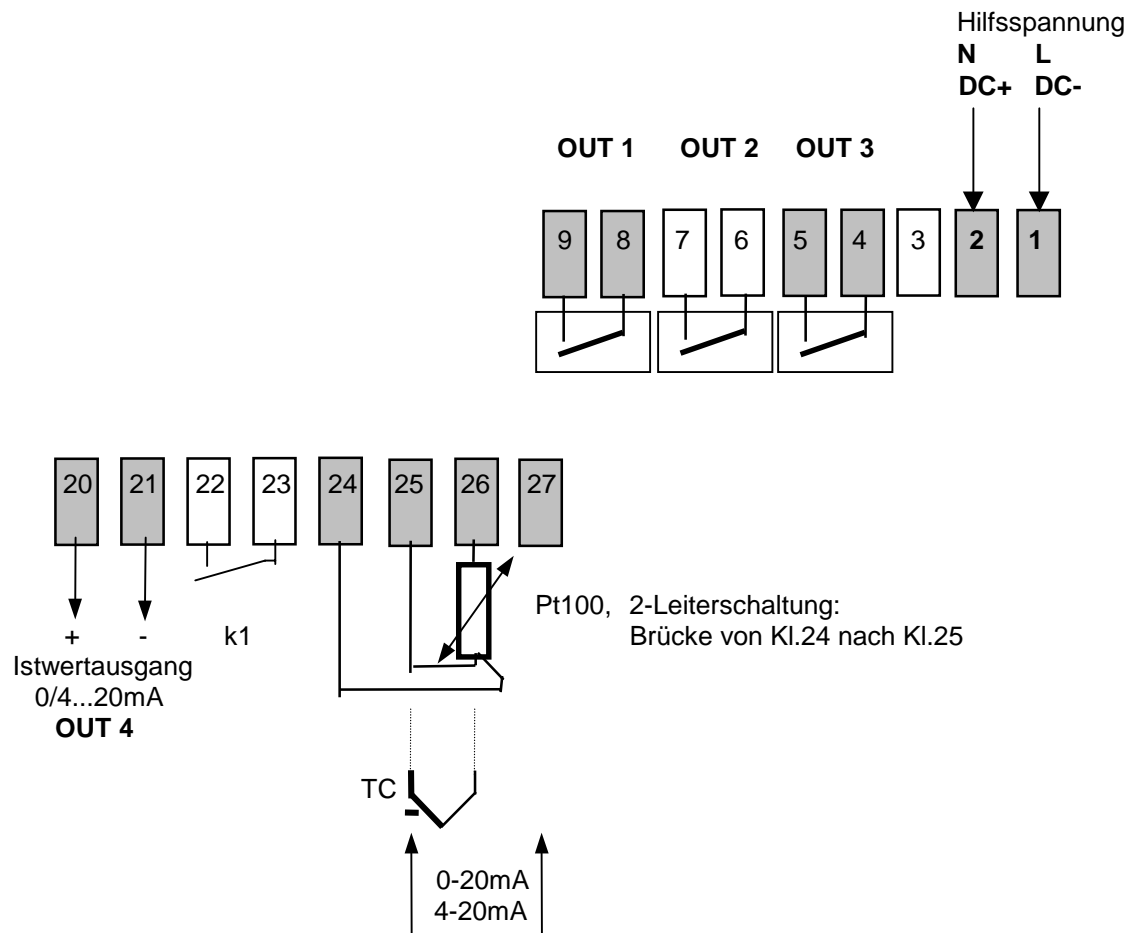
Hilfsspannung
N L
DC+ DC-

OUT 1 OUT 2 OUT 3

9 8 7 6 5 4 3 2 1

20 21 22 23 24 25 26 27

+ - k1
Istwertausgang
0/4...20mA
OUT 4

Pt100, 2-Leiterschaltung:
Brücke von Kl.24 nach Kl.25

TC
-

0-20mA
4-20mA